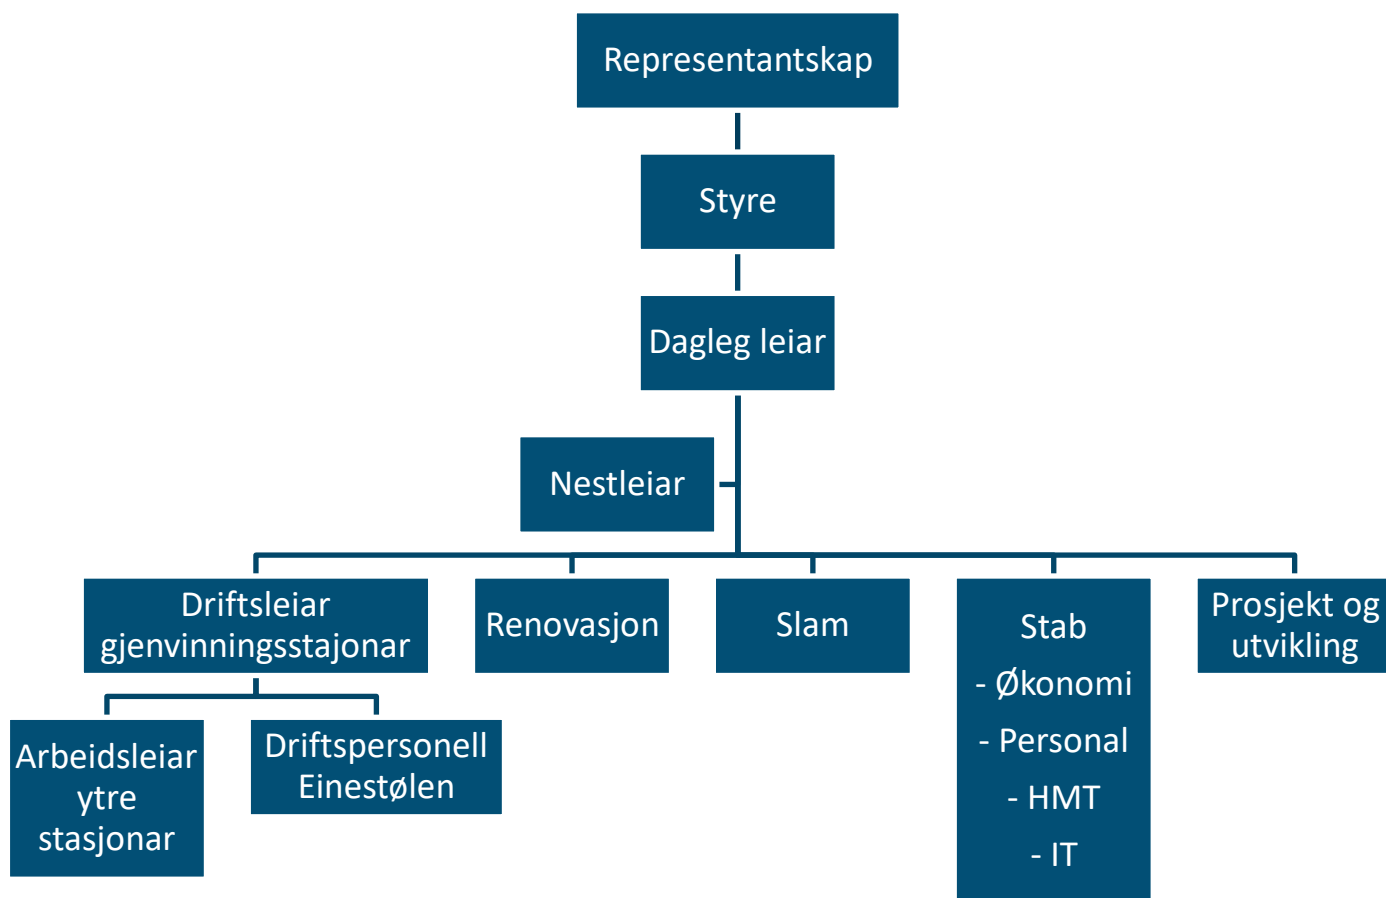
Representantskap

Styre

Dagleg leiar

Nestleiar

Driftsleiar gjenvinningsstajonar

Renovasjon

Slam

Stab
- Økonomi
- Personal
- HMT
- IT

Prosjekt og utvikling

Arbeidsleiar ytre stasjonar

Driftspersonell Einestølen